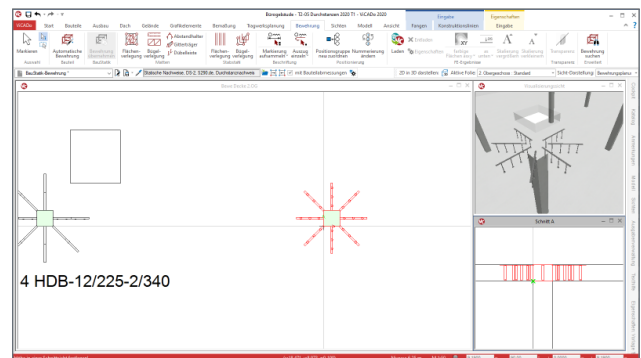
Bürogebäude - T2-05 Durchstanzen 2020 T1 - ViCADo 2020

ViCADo | Start | Bauteile | Ausbau | Dach | Gelände | Grafikelemente | Bemaßung | Tragwerksplanung | Bewehrung | Sichten | Modell | Ansicht | Fangen | Konstruktionslinien | Eingabe | Eingabe

Eingabe | Eigenschaften

Mehrere | Automatische Bewehrung | Bewehrung übernehmen | Flächenverlegung | Bügelverlegung | Abstandhalter | Gitterträger | Dübelleiste | Flächenverlegung | Bügelverlegung | Markierung zusammenf. | Auszug erzeugen | Positionsgruppe neu zuordnen | Nummerierung ändern | Laden | Entladen | Eigenschaften | Transparenz | Bewehrung suchen

Auswahl | Bauteil | Bauteile | Matten | Stabstahl | Beschriftung | Positionierung | Transparenz | Einstellen

Bauteil-Bewehrung | Statische Nachweise, DS-2, 3290 da, Durchstanznachweis | mit Bauteilabmessungen | 2D in 3D darstellen | Aktive Folie: 2. Obergeschoss - Standard | Sicht-Einstellung: Bewehrungsplanu

Bew. Decke 2.OG

Visualisierungssicht

Schnitt A

4 HDB-12/225-2/340